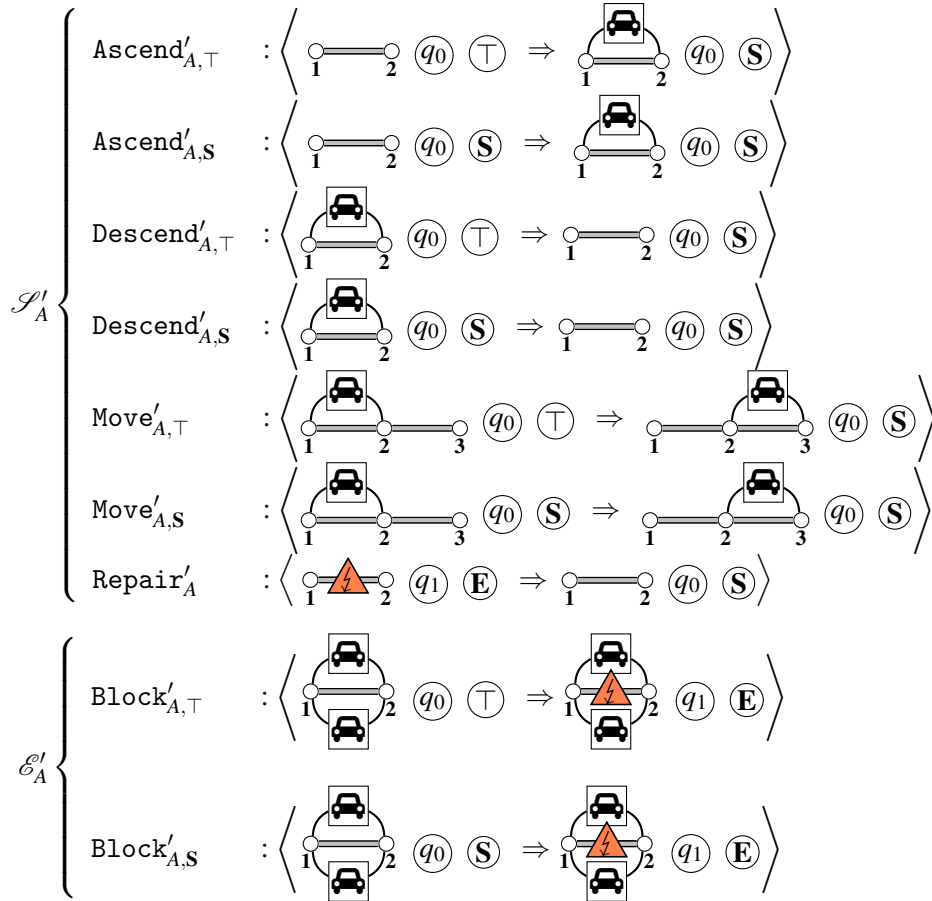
$\mathscr{S}'_A$

$\texttt{Ascend}'_{A,\top}$ : $\langle$ 1 2 $q_0$ $\top$ $\Rightarrow$ 1 2 $q_0$ $\mathbf{S}$ $\rangle$

$\texttt{Ascend}'_{A,\mathbf{S}}$ : $\langle$ 1 2 $q_0$ $\mathbf{S}$ $\Rightarrow$ 1 2 $q_0$ $\mathbf{S}$ $\rangle$

$\texttt{Descend}'_{A,\top}$ : $\langle$ 1 2 $q_0$ $\top$ $\Rightarrow$ 1 2 $q_0$ $\mathbf{S}$ $\rangle$

$\texttt{Descend}'_{A,\mathbf{S}}$ : $\langle$ 1 2 $q_0$ $\mathbf{S}$ $\Rightarrow$ 1 2 $q_0$ $\mathbf{S}$ $\rangle$

$\texttt{Move}'_{A,\top}$ : $\langle$ 1 2 3 $q_0$ $\top$ $\Rightarrow$ 1 2 3 $q_0$ $\mathbf{S}$ $\rangle$

$\texttt{Move}'_{A,\mathbf{S}}$ : $\langle$ 1 2 3 $q_0$ $\mathbf{S}$ $\Rightarrow$ 1 2 3 $q_0$ $\mathbf{S}$ $\rangle$

$\texttt{Repair}'_{A}$ : $\langle$ 1 2 $q_1$ $\mathbf{E}$ $\Rightarrow$ 1 2 $q_0$ $\mathbf{S}$ $\rangle$

$\mathscr{E}'_A$

$\texttt{Block}'_{A,\top}$ : $\langle$ 1 2 $q_0$ $\top$ $\Rightarrow$ 1 2 $q_1$ $\mathbf{E}$ $\rangle$

$\texttt{Block}'_{A,\mathbf{S}}$ : $\langle$ 1 2 $q_0$ $\mathbf{S}$ $\Rightarrow$ 1 2 $q_1$ $\mathbf{E}$ $\rangle$